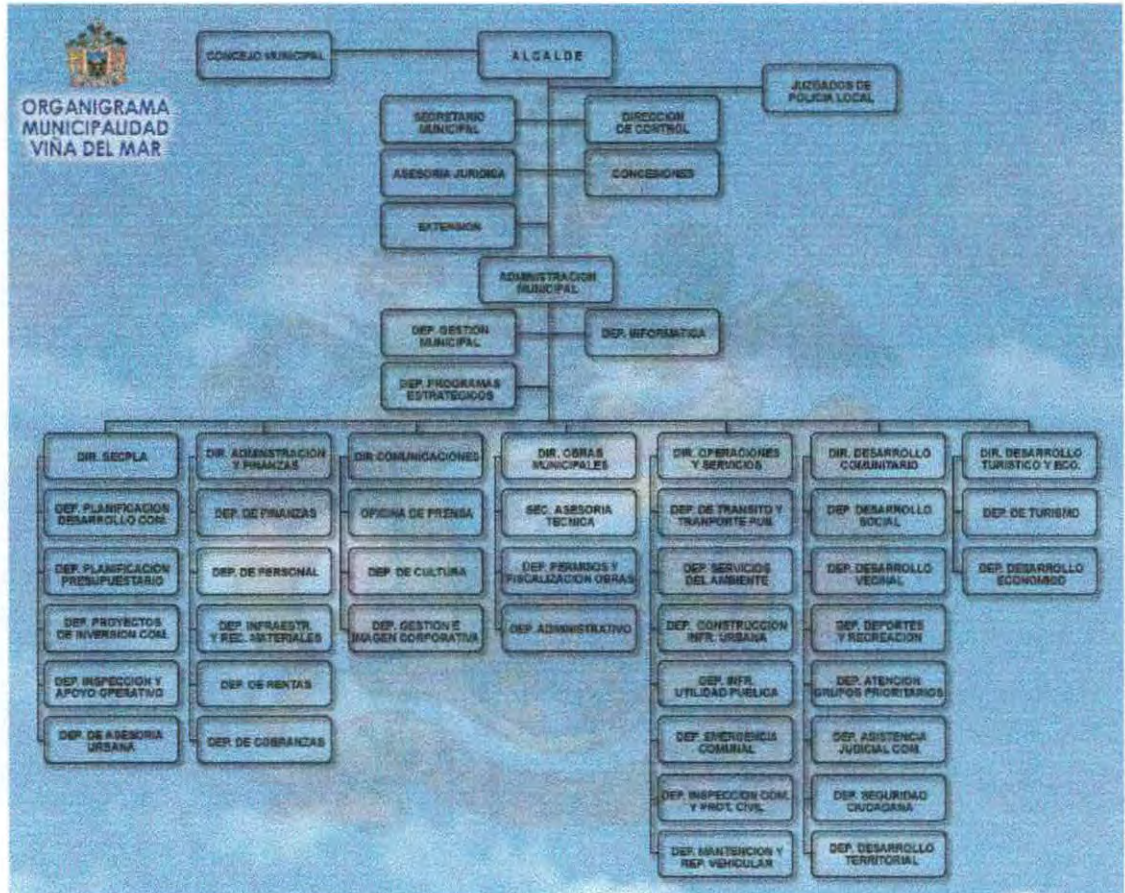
ORGANIGRAMA MUNICIPALIDAD VIÑA DEL MAR

CONCEJO MUNICIPAL

ALCALDE

JUZGADOS DE POLICIA LOCAL

SECRETARIO MUNICIPAL

DIRECCION DE CONTROL

ASESORIA JURIDICA

CONCESIONES

EXTENSION

ADMINISTRACION MUNICIPAL

DEP. GESTION MUNICIPAL

DEP. INFORMATICA

DEP. PROGRAMAS ESTRATEGICOS

DIR. SECPLA

DEP. PLANIFICACION DESARROLLO COM.

DEP. PLANIFICACION PRESUPUESTARIO

DEP. PROYECTOS DE INVERSION COM.

DEP. INSPECCION Y APOYO OPERATIVO

DEP. DE ASESORIA URBANA

DIR. ADMINISTRACION Y FINANZAS

DEP. DE FINANZAS

DEP. DE PERSONAL

DEP. INFRAESTR. Y REC. MATERIALES

DEP. DE RENTAS

DEP. DE COBRANZAS

DIR. COMUNICACIONES

OFICINA DE PRENSA

DEP. DE CULTURA

DEP. GESTION E IMAGEN CORPORATIVA

DIR. OBRAS MUNICIPALES

SEC. ASESORIA TECNICA

DEP. PERMISOS Y FISCALIZACION OBRAS

DEP. ADMINISTRATIVO

DIR. OPERACIONES Y SERVICIOS

DEP. DE TRANSITO Y TRANPORTE PUB.

DEP. SERVICIOS DEL AMBIENTE

DEP. CONSTRUCCION INFR. URBANA

DEP. INFR. UTILIDAD PUBLICA

DEP. EMERGENCIA COMUNAL

DEP. INSPECCION COM. Y PROT. CIVIL

DEP. MANTENCION Y REP. VEHICULAR

DIR. DESARROLLO COMUNITARIO

DEP. DESARROLLO SOCIAL

DEP. DESARROLLO VECINAL

DEP. DEPORTES Y RECREACION

DEP. ATENCION GRUPOS PRIORITARIOS

DEP. ASISTENCIA JUDICIAL COM.

DEP. SEGURIDAD CIUDADANA

DEP. DESARROLLO TERRITORIAL

DIR. DESARROLLO TURISTICO Y ECO.

DEP. DE TURISMO

DEP. DESARROLLO ECONOMICO